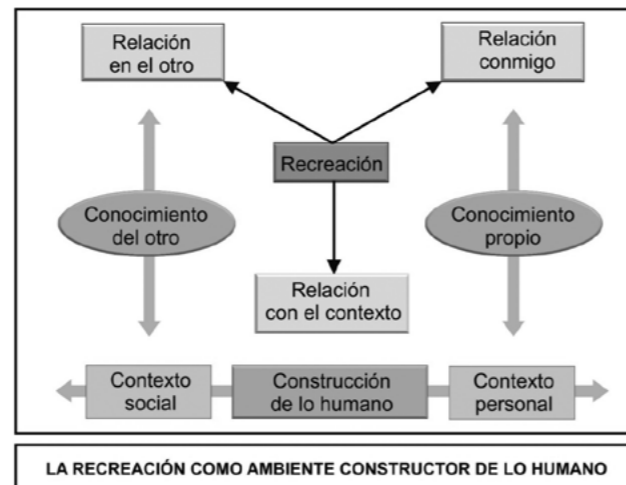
Relación en el otro

Relación conmigo

Recreación

Conocimiento del otro

Conocimiento propio

Relación con el contexto

Contexto social

Construcción de lo humano

Contexto personal

LA RECREACIÓN COMO AMBIENTE CONSTRUCTOR DE LO HUMANO